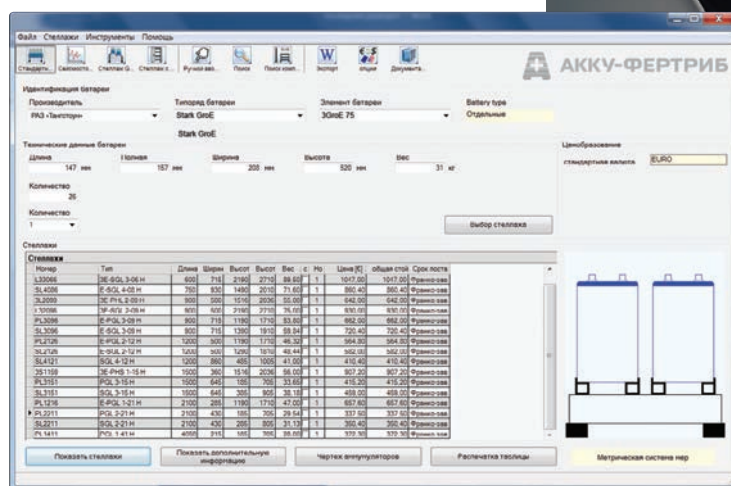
Файл Стеллажи Инструменты Помощь

Стандартн... Сейсмосто... Стеллаж G... Стеллаж E... Ручной вво... Поиск Поиск комп... Экспорт опции Документа...

АККУ-ФЕРТРИБ

Идентификация батареи

Производитель
РАЗ «Тангстон»

Типоряд батареи
Stark GroE
Stark GroE

Элемент батареи
3GroE 75

Battery type
Отдельные

Технические данные батареи

Длина 147 мм
Полная 157 мм
Ширина 208 мм
Высота 520 мм
Вес 31 кг

Количество
26

Количество
1

Выбор стеллажа

Ценобразование
стандартная валюта EURO

Стеллажи

Стеллажи

| Номер | Тип | Длина | Ширин | Высот | Высот | Вес | с | Но | Цена [€] | общая стой | Срок поста |
|---|---|---|---|---|---|---|---|---|---|---|---|
| L33066 | 3E-SGL 3-06 H | 600 | 710 | 2190 | 2710 | 89.60 | 1 | 1 | 1017.00 | 1017.00 | Франко-зав |
| SL4006 | E-SGL 4-06 H | 750 | 930 | 1490 | 2010 | 71.60 | 1 | 1 | 860.40 | 860.40 | Франко-зав |
| 3L2009 | 3E-PHL 2-09 H | 900 | 500 | 1516 | 2036 | 55.00 | 1 | 1 | 642.00 | 642.00 | Франко-зав |
| L32096 | 3F-SGL 2-09 H | 900 | 500 | 2190 | 2710 | 75.00 | 1 | 1 | 930.00 | 930.00 | Франко-зав |
| PL3096 | E-PGL 3-09 H | 900 | 715 | 1190 | 1710 | 53.80 | 1 | 1 | 662.00 | 662.00 | Франко-зав |
| SL3096 | E-SGL 3-09 H | 900 | 715 | 1390 | 1910 | 59.84 | 1 | 1 | 720.40 | 720.40 | Франко-зав |
| PL2126 | E-PGL 2-12 H | 1200 | 500 | 1190 | 1710 | 46.32 | 1 | 1 | 564.80 | 564.80 | Франко-зав |
| SL2126 | E-SGL 2-12 H | 1200 | 500 | 1290 | 1670 | 48.44 | 1 | 1 | 582.00 | 582.00 | Франко-зав |
| SL4121 | SGL 4-12 H | 1200 | 860 | 485 | 1005 | 41.00 | 1 | 1 | 410.40 | 410.40 | Франко-зав |
| 3S1159 | 3E-PHS 1-15 H | 1500 | 360 | 1516 | 2036 | 56.00 | 1 | 1 | 907.20 | 907.20 | Франко-зав |
| PL3151 | PGL 3-15 H | 1500 | 645 | 185 | 705 | 33.65 | 1 | 1 | 415.20 | 415.20 | Франко-зав |
| SL3151 | SGL 3-15 H | 1500 | 645 | 385 | 905 | 38.18 | 1 | 1 | 459.00 | 459.00 | Франко-зав |
| PL1216 | E-PGL 1-21 H | 2100 | 285 | 1190 | 1710 | 47.00 | 1 | 1 | 657.60 | 657.60 | Франко-зав |
| PL2211 | PGL 2-21 H | 2100 | 430 | 185 | 705 | 29.54 | 1 | 1 | 337.50 | 337.50 | Франко-зав |
| SL2211 | SGL 2-21 H | 2100 | 430 | 285 | 805 | 31.13 | 1 | 1 | 350.40 | 350.40 | Франко-зав |
| PL1411 | PGL 1-41 H | 4050 | 215 | 185 | 705 | 28.88 | 1 | 1 | 372.30 | 372.30 | Франко-зав |

Показать стеллажи
Показать дополнительную информацию
Чертеж аккумуляторов
Распечатка таблицы
Метрическая система мер